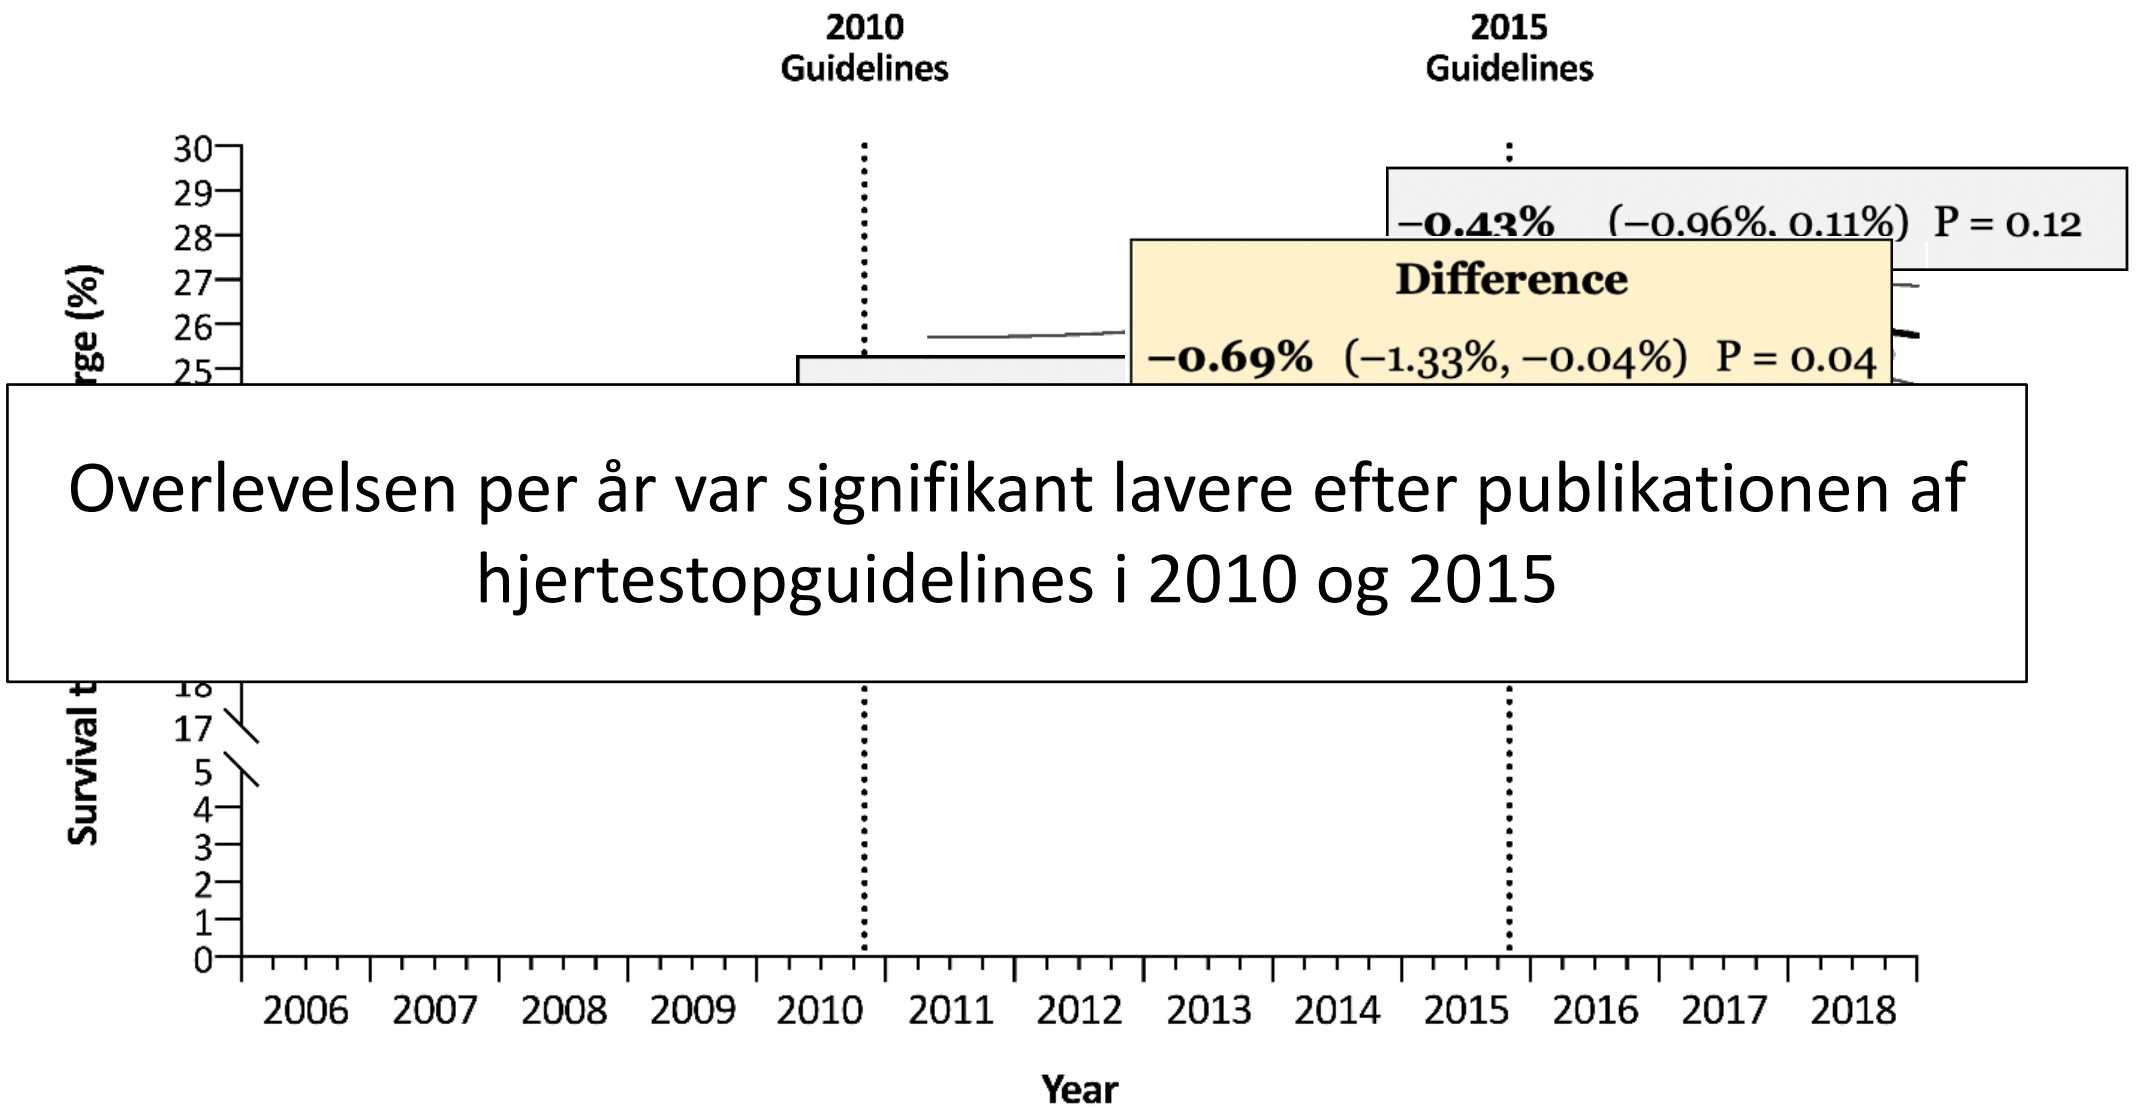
2010
Guidelines

2015
Guidelines

30
29
28
27
26
25

−0.43% (−0.96%, 0.11%) P = 0.12

Difference

−0.69% (−1.33%, −0.04%) P = 0.04

Overlevelsen per år var signifikant lavere efter publikationen af hjertestopguidelines i 2010 og 2015

Survival t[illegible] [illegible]rge (%)

18
17
5
4
3
2
1
0

2006 2007 2008 2009 2010 2011 2012 2013 2014 2015 2016 2017 2018

Year